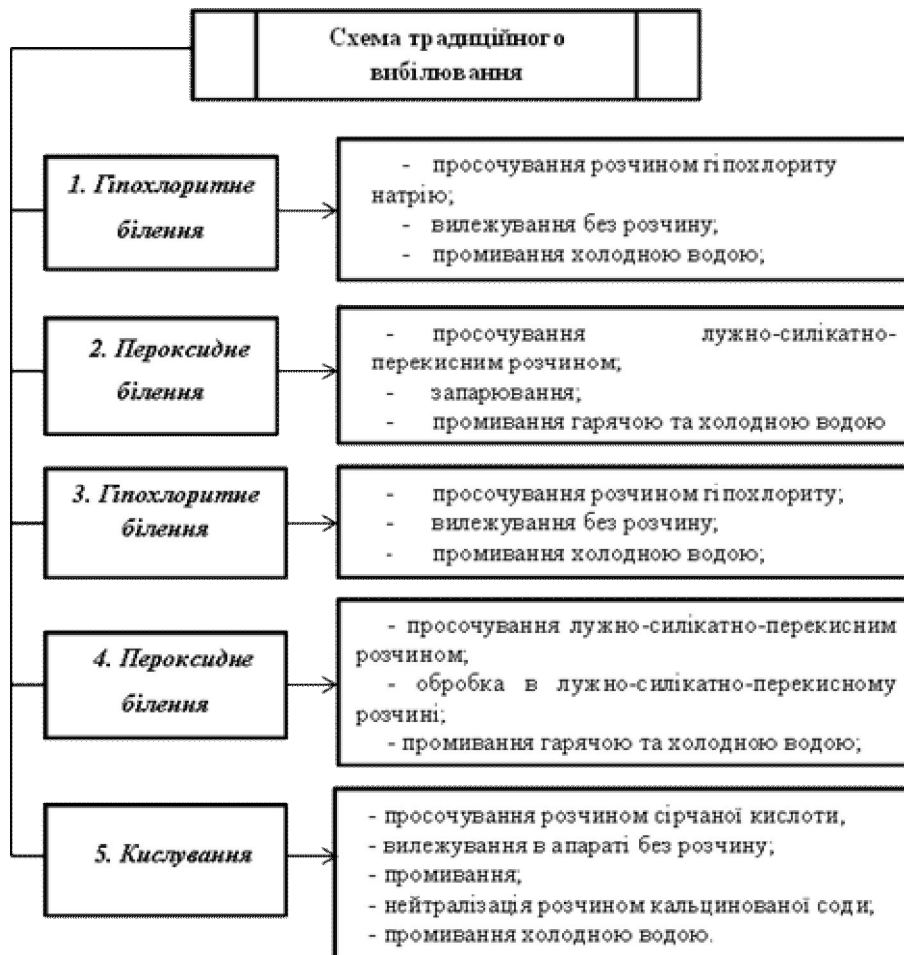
Схема традиційного вибілювання

1. Гіпохлоритне біления

- просочування розчином гіпохлориту натрію;
- вилежування без розчину;
- промивання холодною водою;

2. Пероксидне біления

- просочування лужно-силікатно-перекисним розчином;
- запарювання;
- промивання гарячою та холодною водою

3. Гіпохлоритне біления

- просочування розчином гіпохлориту;
- вилежування без розчину;
- промивання холодною водою;

4. Пероксидне біления

- просочування лужно-силікатно-перекисним розчином;
- обробка в лужно-силікатно-перекисному розчині;
- промивання гарячою та холодною водою;

5. Кислування

- просочування розчином сірчаної кислоти,
- вилежування в апараті без розчину;
- промивання;
- нейтралізація розчином кальцинованої соди;
- промивання холодною водою.